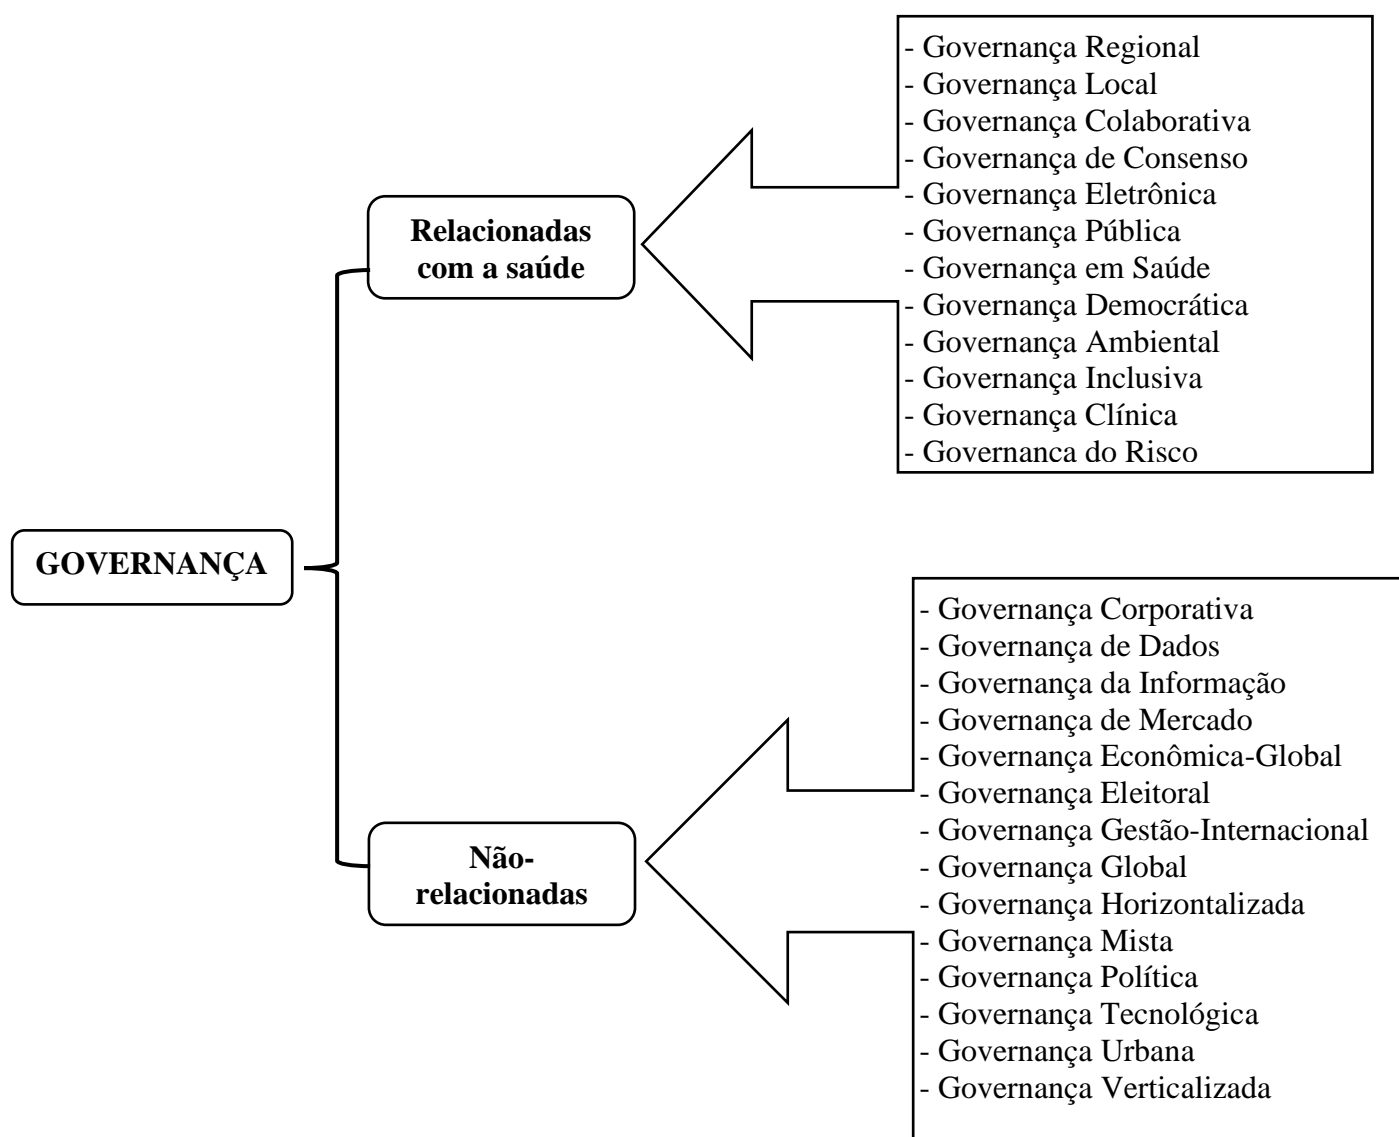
GOVERNANÇA

Relacionadas com a saúde

- Governança Regional
- Governança Local
- Governança Colaborativa
- Governança de Consenso
- Governança Eletrônica
- Governança Pública
- Governança em Saúde
- Governança Democrática
- Governança Ambiental
- Governança Inclusiva
- Governança Clínica
- Governanca do Risco

Não-relacionadas

- Governança Corporativa
- Governança de Dados
- Governança da Informação
- Governança de Mercado
- Governança Econômica-Global
- Governança Eleitoral
- Governança Gestão-Internacional
- Governança Global
- Governança Horizontalizada
- Governança Mista
- Governança Política
- Governança Tecnológica
- Governança Urbana
- Governança Verticalizada